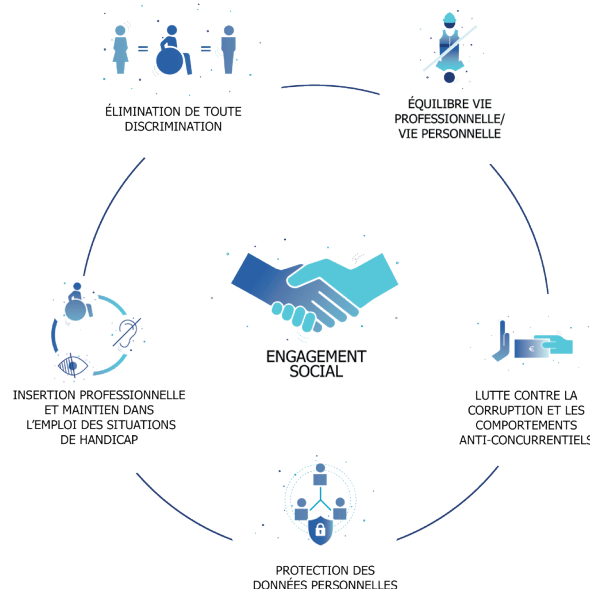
ÉLIMINATION DE TOUTE DISCRIMINATION

ÉQUILIBRE VIE PROFESSIONNELLE/ VIE PERSONNELLE

ENGAGEMENT SOCIAL

INSERTION PROFESSIONNELLE ET MAINTIEN DANS L'EMPLOI DES SITUATIONS DE HANDICAP

LUTTE CONTRE LA CORRUPTION ET LES COMPORTEMENTS ANTI-CONCURRENTIELS

PROTECTION DES DONNÉES PERSONNELLES